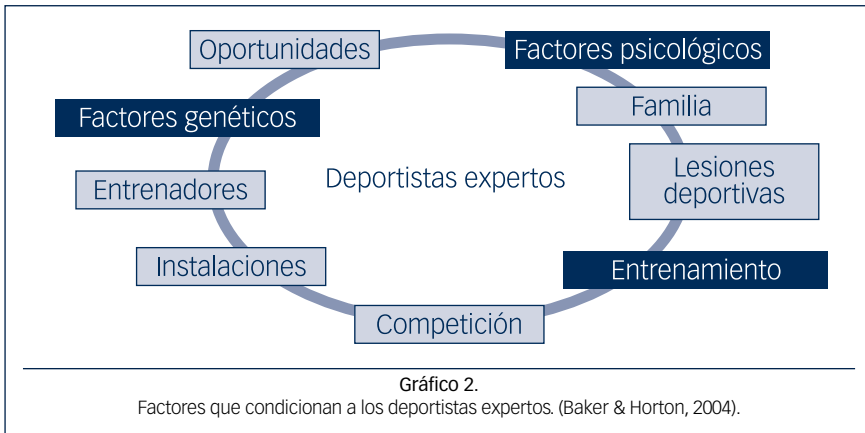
Oportunidades

Factores psicológicos

Familia

Factores genéticos

Lesiones deportivas

Entrenadores

Deportistas expertos

Instalaciones

Entrenamiento

Competición

Gráfico 2.
Factores que condicionan a los deportistas expertos. (Baker & Horton, 2004).